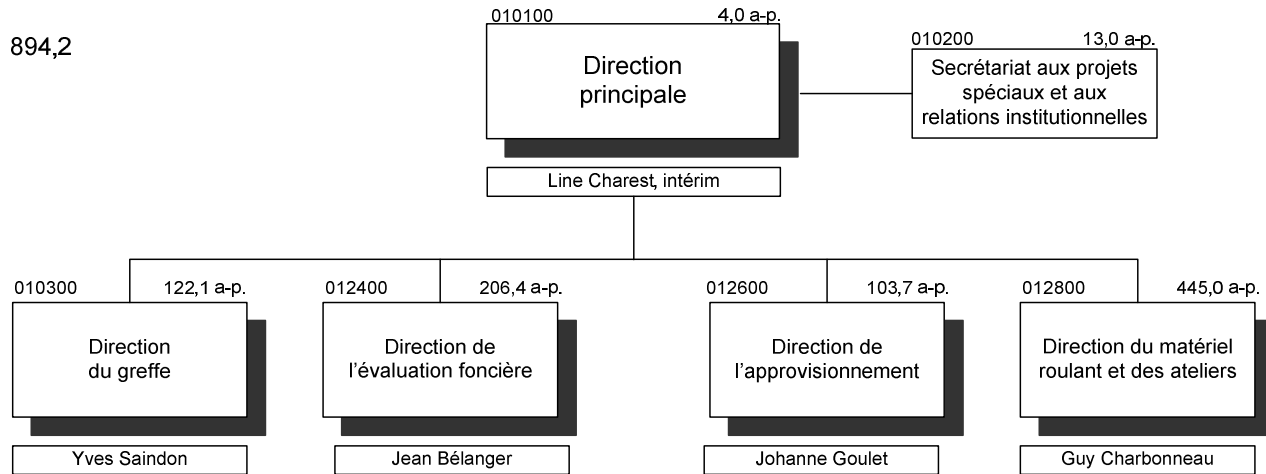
894,2

010100 4,0 a-p.
Direction principale

010200 13,0 a-p.
Secrétariat aux projets spéciaux et aux relations institutionnelles

Line Charest, intérim

010300 122,1 a-p.
Direction du greffe

Yves Saindon

012400 206,4 a-p.
Direction de l'évaluation foncière

Jean Bélanger

012600 103,7 a-p.
Direction de l'approvisionnement

Johanne Goulet

012800 445,0 a-p.
Direction du matériel roulant et des ateliers

Guy Charbonneau